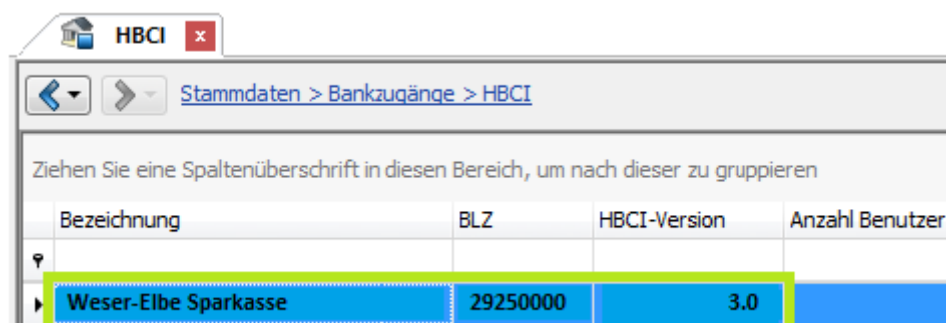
HBCI ×

Stammdaten > Bankzugänge > HBCI

Ziehen Sie eine Spaltenüberschrift in diesen Bereich, um nach dieser zu gruppieren

| Bezeichnung | BLZ | HBCI-Version | Anzahl Benutzer |
|---|---|---|---|
| | | | |
| Weser-Elbe Sparkasse | 29250000 | 3.0 | |